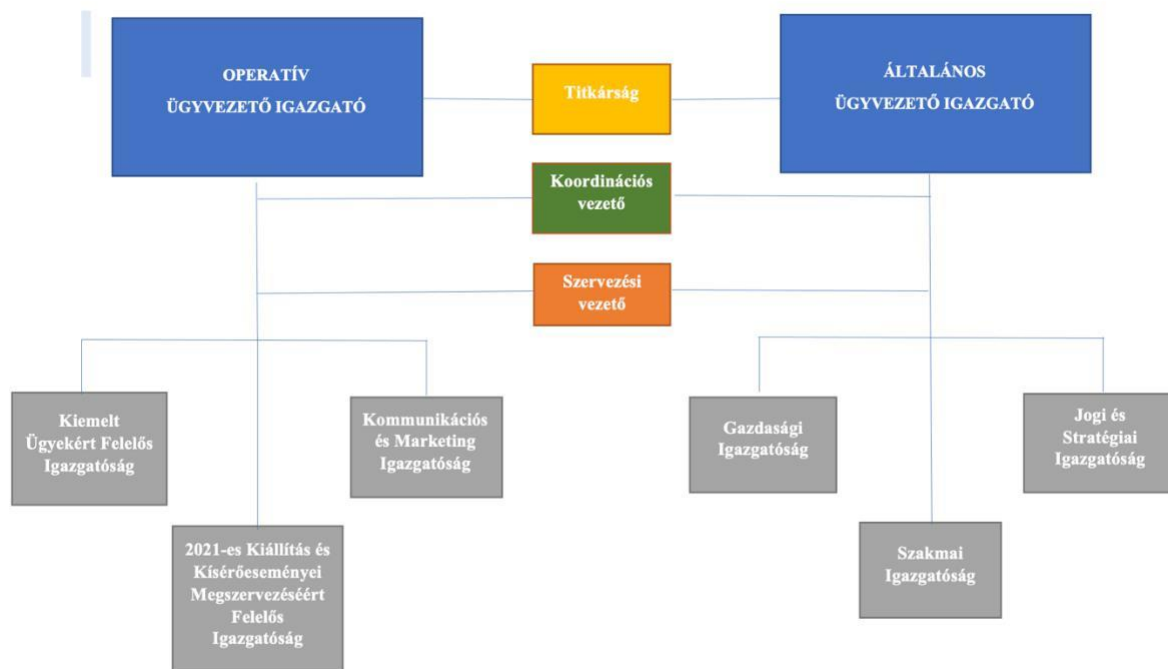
OPERATÍV
ÜGYVEZETŐ IGAZGATÓ

Titkárság

ÁLTALÁNOS
ÜGYVEZETŐ IGAZGATÓ

Koordinációs vezető

Szervezési vezető

Kiemelt Ügyekért Felelős Igazgatóság

Kommunikációs és Marketing Igazgatóság

2021-es Kiállítás és Kísérőeseményei Megszervezéséért Felelős Igazgatóság

Gazdasági Igazgatóság

Jogi és Stratégiai Igazgatóság

Szakmai Igazgatóság